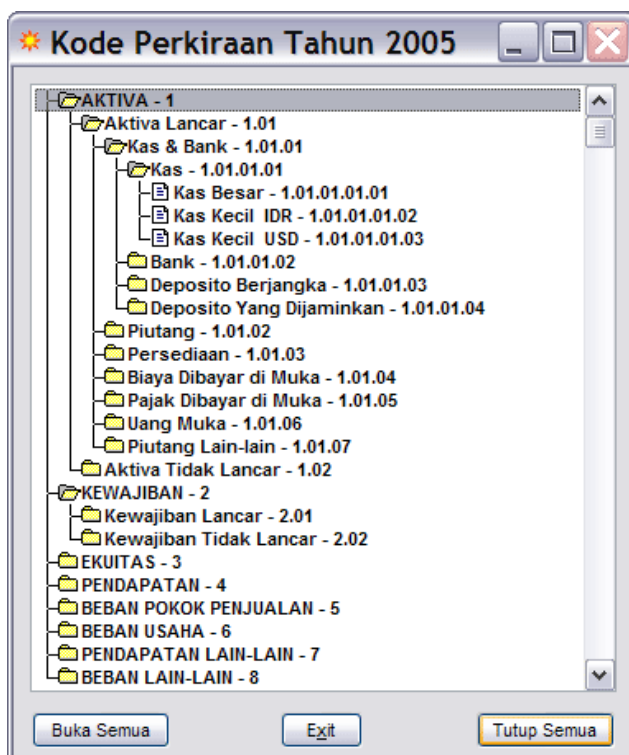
Kode Perkiraan Tahun 2005

AKTIVA - 1
Aktiva Lancar - 1.01
Kas & Bank - 1.01.01
Kas - 1.01.01.01
Kas Besar - 1.01.01.01.01
Kas Kecil IDR - 1.01.01.01.02
Kas Kecil USD - 1.01.01.01.03
Bank - 1.01.01.02
Deposito Berjangka - 1.01.01.03
Deposito Yang Dijaminkan - 1.01.01.04
Piutang - 1.01.02
Persediaan - 1.01.03
Biaya Dibayar di Muka - 1.01.04
Pajak Dibayar di Muka - 1.01.05
Uang Muka - 1.01.06
Piutang Lain-lain - 1.01.07
Aktiva Tidak Lancar - 1.02
KEWAJIBAN - 2
Kewajiban Lancar - 2.01
Kewajiban Tidak Lancar - 2.02
EKUITAS - 3
PENDAPATAN - 4
BEBAN POKOK PENJUALAN - 5
BEBAN USAHA - 6
PENDAPATAN LAIN-LAIN - 7
BEBAN LAIN-LAIN - 8

Buka Semua
Exit
Tutup Semua